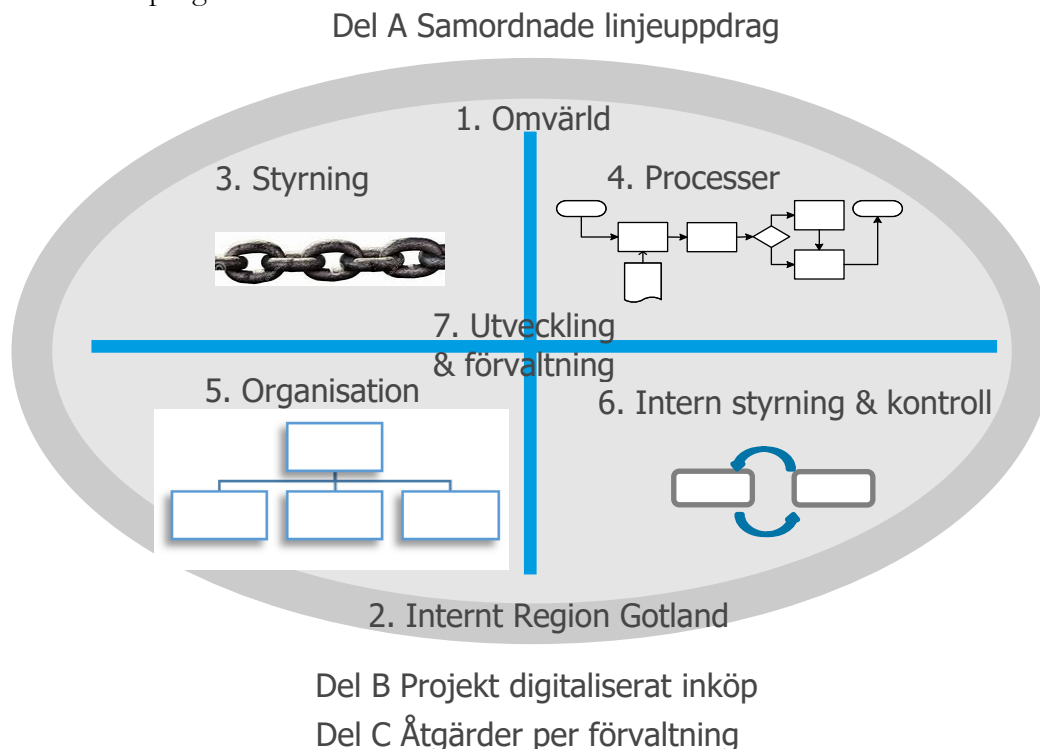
Del A Samordnade linjeuppdrag

1. Omvärld

3. Styrning

4. Processer

7. Utveckling & förvaltning

5. Organisation

6. Intern styrning & kontroll

2. Internt Region Gotland

Del B Projekt digitaliserat inköp

Del C Åtgärder per förvaltning